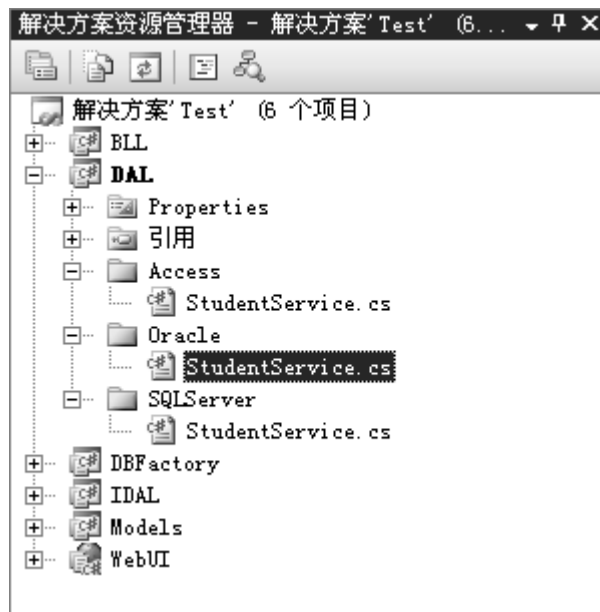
解决方案资源管理器 - 解决方案'Test' (6... ▾ ꟼ ×

解决方案'Test' (6 个项目)
BLL
DAL
Properties
引用
Access
StudentService.cs
Oracle
StudentService.cs
SQLServer
StudentService.cs
DBFactory
IDAL
Models
WebUI